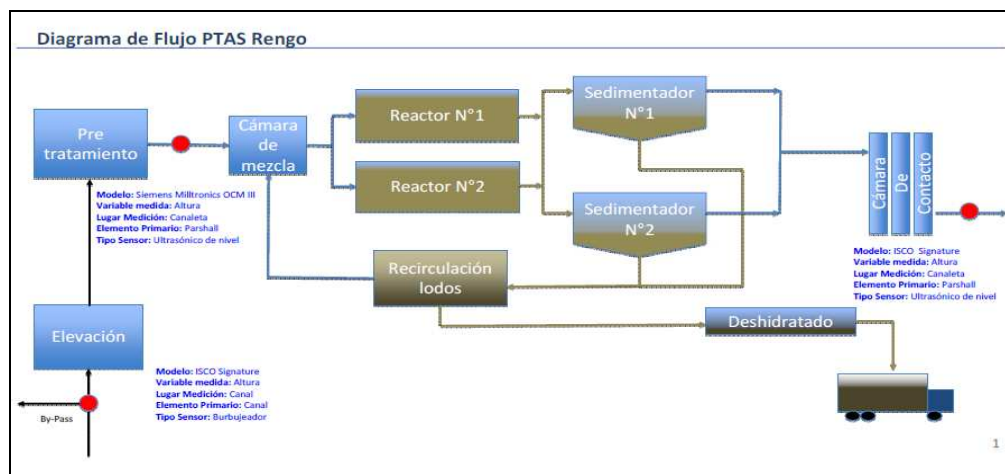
Diagrama de Flujo PTAS Rengo

Pre tratamiento

Cámara de mezcla

Reactor N°1

Reactor N°2

Sedimentador N°1

Sedimentador N°2

Cámara De Contacto

Modelo: Siemens Milltronics OCM III
Variable medida: Altura
Lugar Medición: Canaleta
Elemento Primario: Parshall
Tipo Sensor: Ultrasónico de nivel

Recirculación lodos

Modelo: ISCO Signature
Variable medida: Altura
Lugar Medición: Canaleta
Elemento Primario: Parshall
Tipo Sensor: Ultrasónico de nivel

Elevación

Deshidratado

Modelo: ISCO Signature
Variable medida: Altura
Lugar Medición: Canal
Elemento Primario: Canal
Tipo Sensor: Burbujeador

By-Pass

1